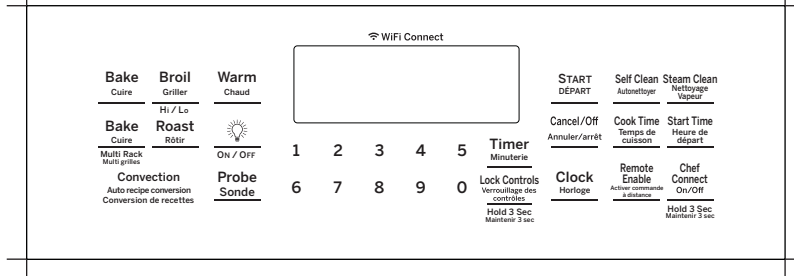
WiFi Connect

Bake
Cuire

Broil
Griller
Hi / Lo

Warm
Chaud

Bake
Cuire
Multi Rack
Multi grilles

Roast
Rôtir

On / Off

Convection
Auto recipe conversion
Conversion de recettes

Probe
Sonde

1 2 3 4 5
6 7 8 9 0

Timer
Minuterie

Lock Controls
Verrouillage des contrôles
Hold 3 Sec
Maintenir 3 sec

Start
Départ

Cancel/Off
Annuler/arrêt

Clock
Horloge

Self Clean
Autonettoyer

Steam Clean
Nettoyage Vapeur

Cook Time
Temps de cuisson

Start Time
Heure de départ

Remote Enable
Activer commande à distance

Chef Connect
On/Off
Hold 3 Sec
Maintenir 3 sec